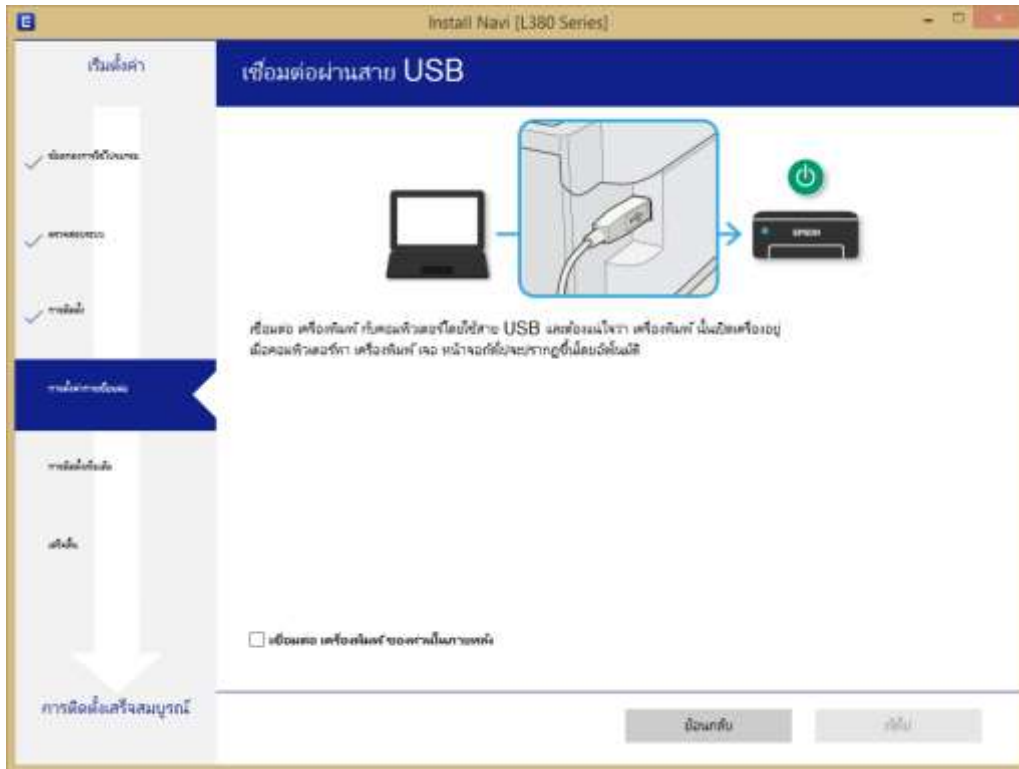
Install Navi [L380 Series]

เริ่มตั้งค่า

เชื่อมต่อผ่านสาย USB

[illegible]

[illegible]

การติดตั้ง

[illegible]

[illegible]

เสร็จสิ้น

EPSON

เชื่อมต่อ เครื่องพิมพ์ กับคอมพิวเตอร์โดยใช้สาย USB และต้องแน่ใจว่า เครื่องพิมพ์ นั้นเปิดเครื่องอยู่ เมื่อคอมพิวเตอร์หา เครื่องพิมพ์ เจอ หน้าจอถัดไปจะปรากฏขึ้นโดยอัตโนมัติ

เชื่อมต่อ เครื่องพิมพ์ ของท่านในภายหลัง

การติดตั้งเสร็จสมบูรณ์

ย้อนกลับ

ถัดไป